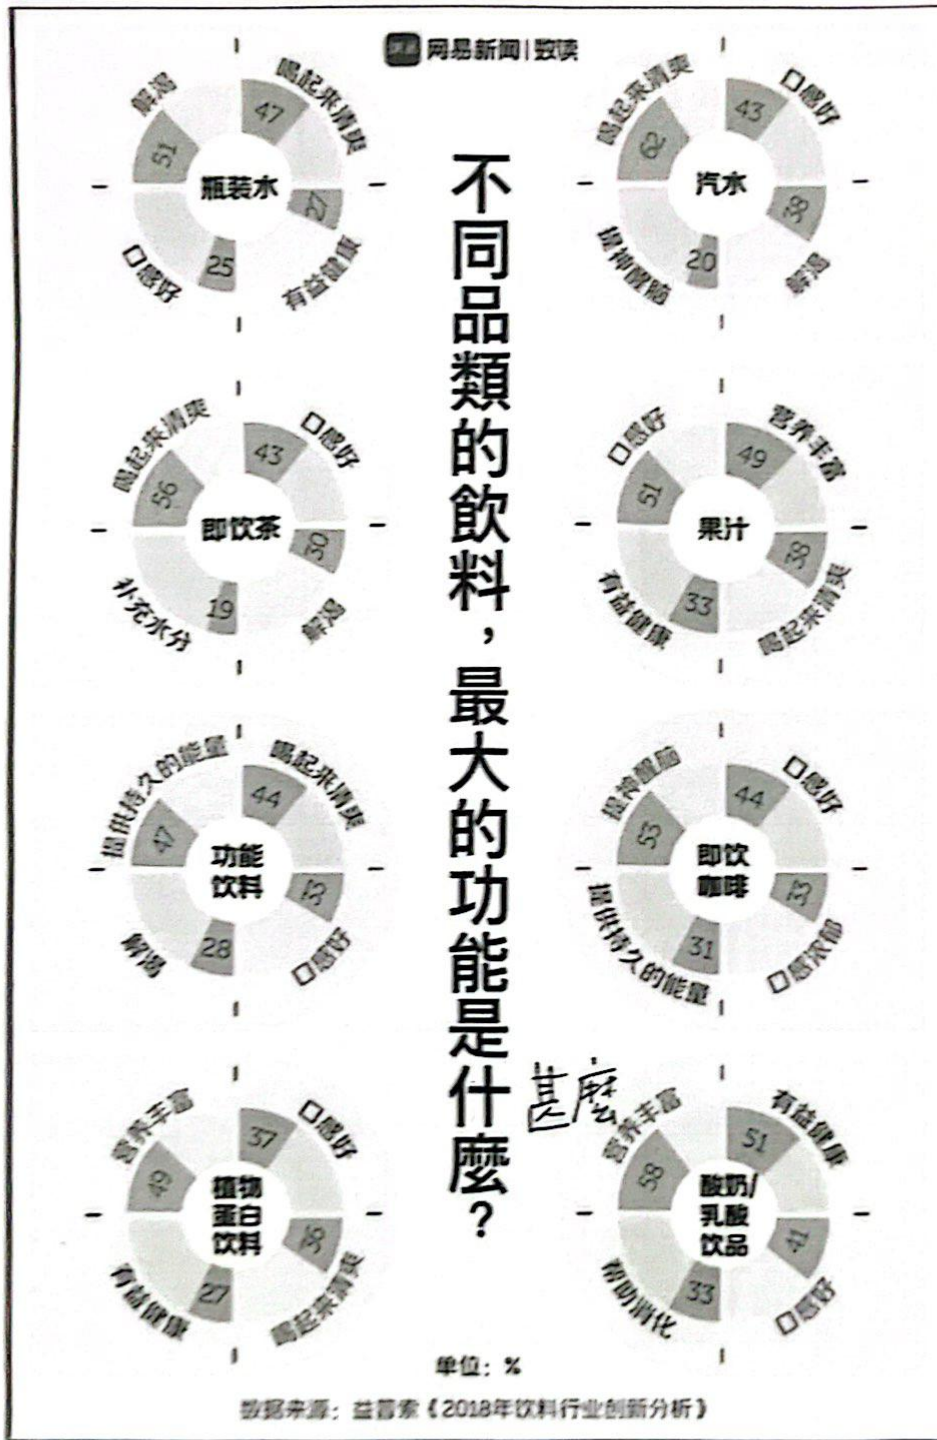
网易新闻 | 数读

不同品類的飲料，最大的功能是什麼？

甚麼

瓶装水
解渴 51
喝起来清爽 47
有益健康 27
口感好 25

汽水
口感好 43
喝起来清爽 62
解渴 38
提神醒脑 20

即饮茶
喝起来清爽 56
口感好 43
解渴 30
补充水分 19

果汁
口感好 51
营养丰富 49
喝起来清爽 38
有益健康 33

功能饮料
提供持久的能量 47
喝起来清爽 44
口感好 33
解渴 28

即饮咖啡
提神醒脑 55
口感好 44
口感浓郁 33
提供持久的能量 31

植物蛋白饮料
营养丰富 49
口感好 37
喝起来清爽 36
有益健康 27

酸奶/乳酸饮品
营养丰富 58
有益健康 51
口感好 41
帮助消化 33

单位：%

数据来源：益普索《2018年饮料行业创新分析》